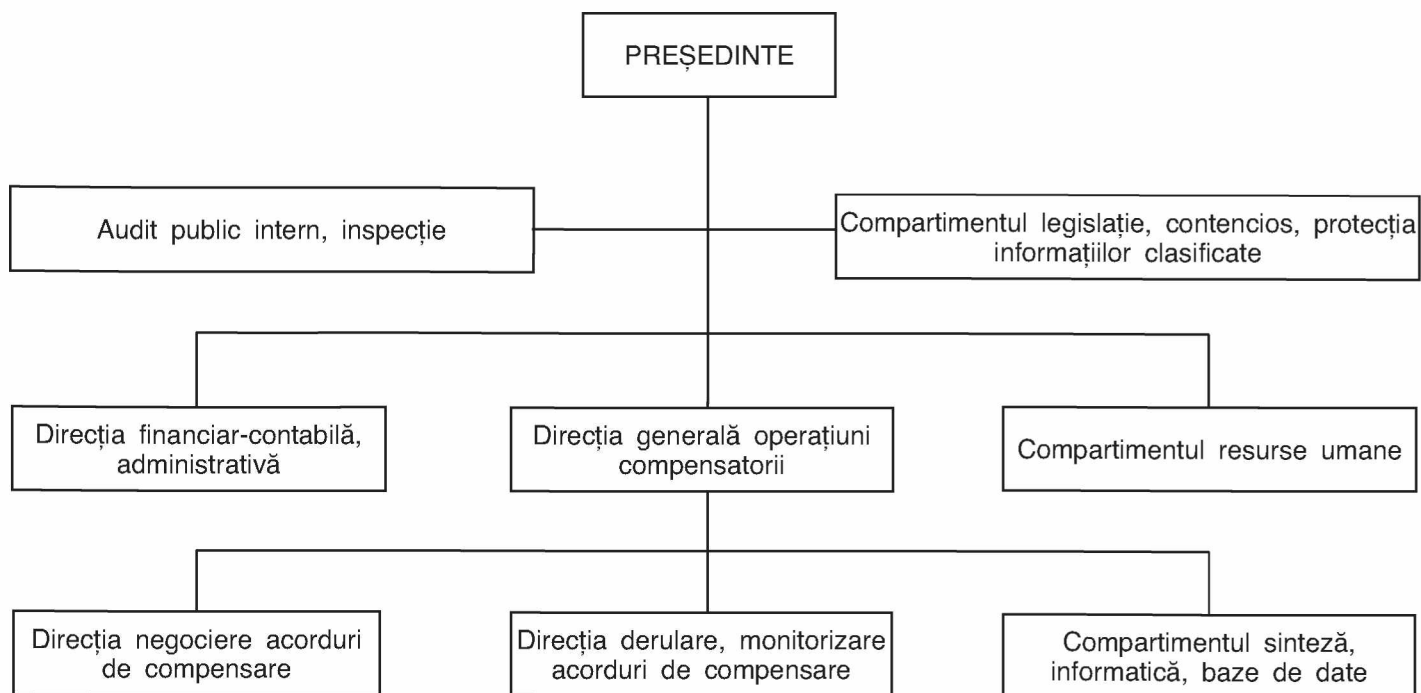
PREȘEDINTE

Audit public intern, inspecție

Compartimentul legislație, contencios, protecția informațiilor clasificate

Direcția financiar-contabilă, administrativă

Direcția generală operațiuni compensatorii

Compartimentul resurse umane

Direcția negociere acorduri de compensare

Direcția derulare, monitorizare acorduri de compensare

Compartimentul sinteză, informatică, baze de date